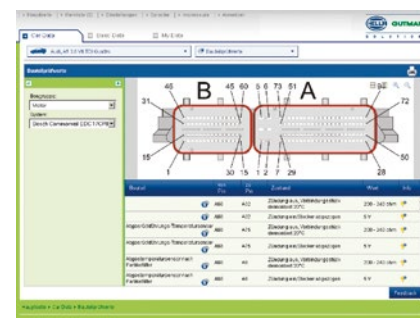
Car Data | Basic Data | My Data

GUTMANN

Bauteilprüfwerte

Baugruppe: Motor

System: Bosch Commonrail EDC17CP...

B A

45 60 5 6 73 51

31 72

15 50

1 30 15 1 2 7 29 28

| Bauteil | | | | Zustand | Wert | Info |
|---|---|---|---|---|---|---|
| | | A60 | A12 | Zündung aus, Verbindung offen, dazwischen 20°C | 200 - 240 Ohm | |
| | | A60 | A12 | Zündung ein/Stecker angesteckt | 5 V | |
| Abgastemperatursensor | | A60 | A76 | Zündung aus, Verbindung offen | 200 - 240 Ohm | |
| Abgastemperatursensor | | A60 | A76 | Zündung ein/Stecker angesteckt | 5 V | |
| Abgastemperatursensor | | A60 | A8 | Zündung aus, Verbindung offen | 200 - 240 Ohm | |
| Abgastemperatursensor | | A60 | A8 | Zündung ein/Stecker angesteckt | 5 V | |

Feedback

Hauptseite » Car Data » Bauteilprüfwerte